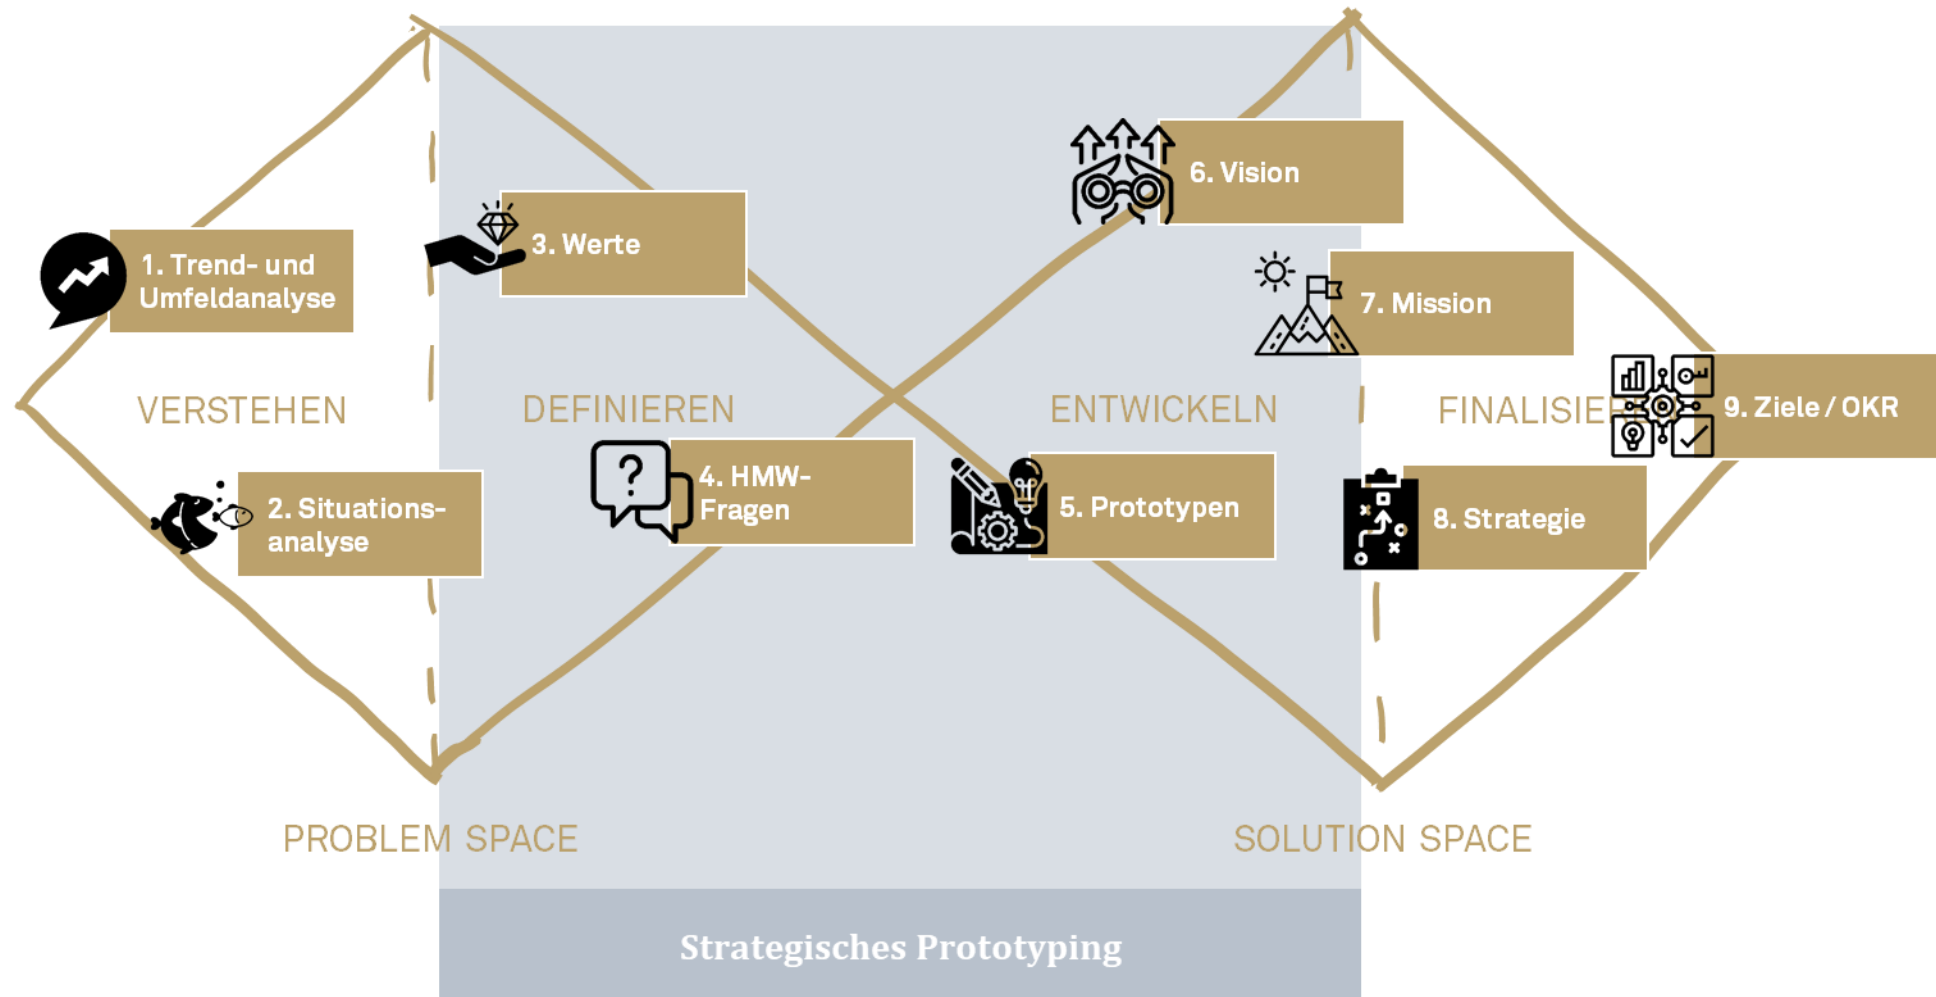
6. Vision

1. Trend- und Umfeldanalyse

3. Werte

7. Mission

VERSTEHEN

DEFINIEREN

ENTWICKELN

FINALISIE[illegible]

9. Ziele / OKR

2. Situationsanalyse

4. HMW-Fragen

5. Prototypen

8. Strategie

PROBLEM SPACE

SOLUTION SPACE

Strategisches Prototyping